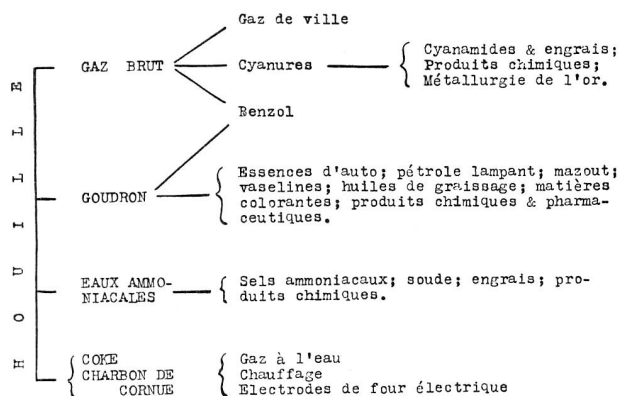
H O U I L L E

GAZ BRUT

Gaz de ville

Cyanures

Cyanamides & engrais; Produits chimiques; Métallurgie de l'or.

Benzol

GOUDRON

Essences d'auto; pétrole lampant; mazout; vaselines; huiles de graissage; matières colorantes; produits chimiques & pharmaceutiques.

EAUX AMMONIACALES

Sels ammoniacaux; soude; engrais; produits chimiques.

COKE CHARBON DE CORNUE

Gaz à l'eau
Chauffage
Electrodes de four électrique